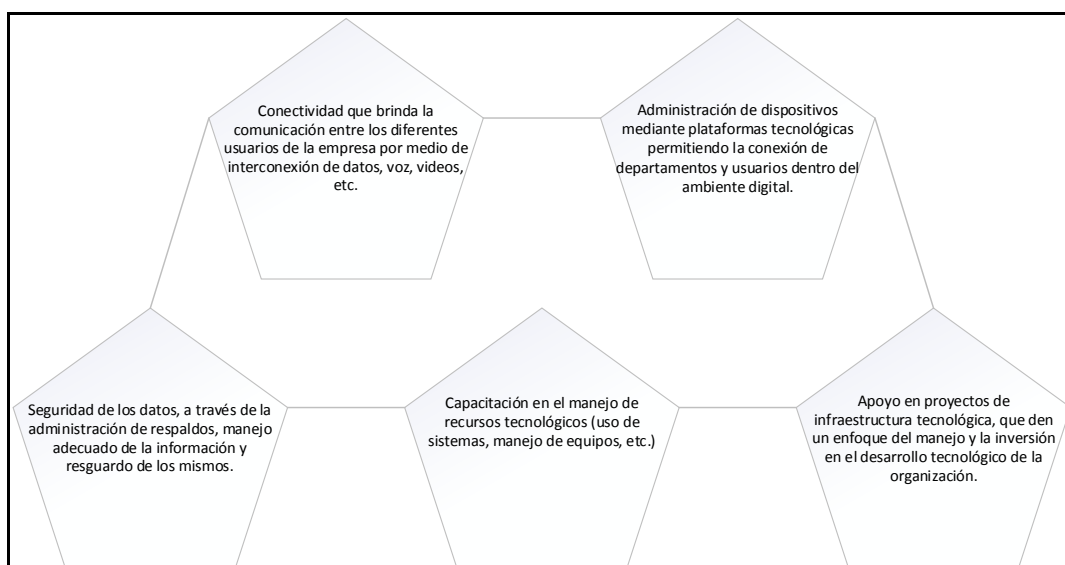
Conectividad que brinda la comunicación entre los diferentes usuarios de la empresa por medio de interconexión de datos, voz, videos, etc.

Administración de dispositivos mediante plataformas tecnológicas permitiendo la conexión de departamentos y usuarios dentro del ambiente digital.

Seguridad de los datos, a través de la administración de respaldos, manejo adecuado de la información y resguardo de los mismos.

Capacitación en el manejo de recursos tecnológicos (uso de sistemas, manejo de equipos, etc.)

Apoyo en proyectos de infraestructura tecnológica, que den un enfoque del manejo y la inversión en el desarrollo tecnológico de la organización.